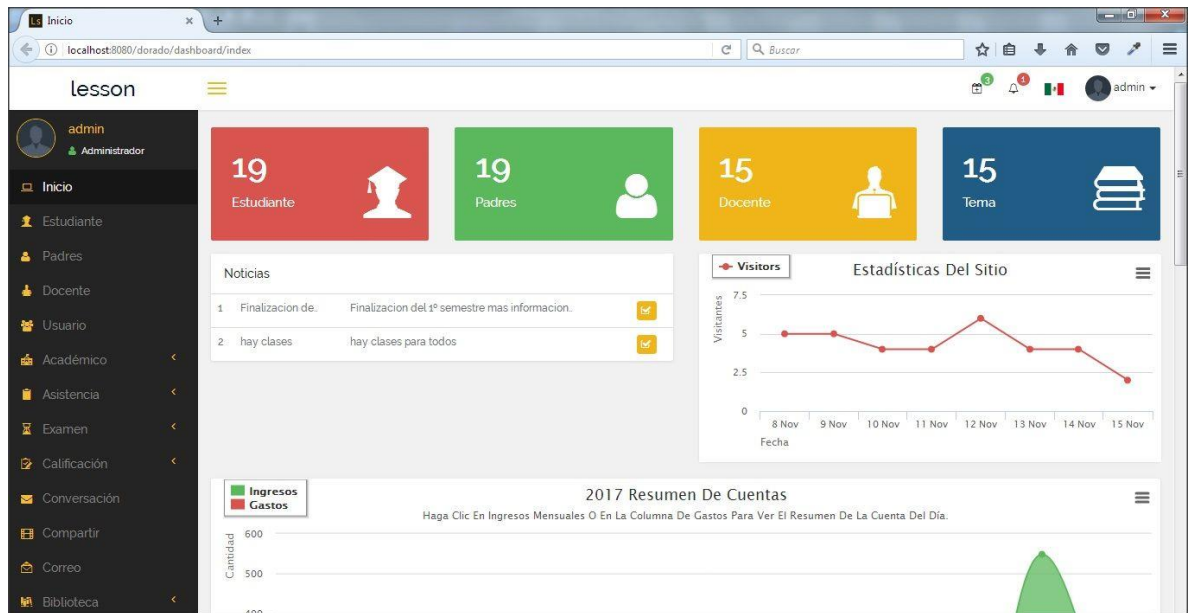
Ls Inicio ×
+
localhost:8080/dorado/dashboard/index
Buscar

lesson
3 1 admin

admin
Administrador

Inicio
Estudiante
Padres
Docente
Usuario
Académico
Asistencia
Examen
Calificación
Conversación
Compartir
Correo
Biblioteca

19
Estudiante

19
Padres

15
Docente

15
Tema

Noticias

| | | |
|---|---|---|
| 1 | Finalizacion de.. | Finalizacion del 1º semestre mas informacion. |
| 2 | hay clases | hay clases para todos |

Visitors
Estadísticas Del Sitio
Visitantes
7.5
5
2.5
0
8 Nov 9 Nov 10 Nov 11 Nov 12 Nov 13 Nov 14 Nov 15 Nov
Fecha

Ingresos
Gastos
2017 Resumen De Cuentas
Haga Clic En Ingresos Mensuales O En La Columna De Gastos Para Ver El Resumen De La Cuenta Del Día.
Cantidad
600
500
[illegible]